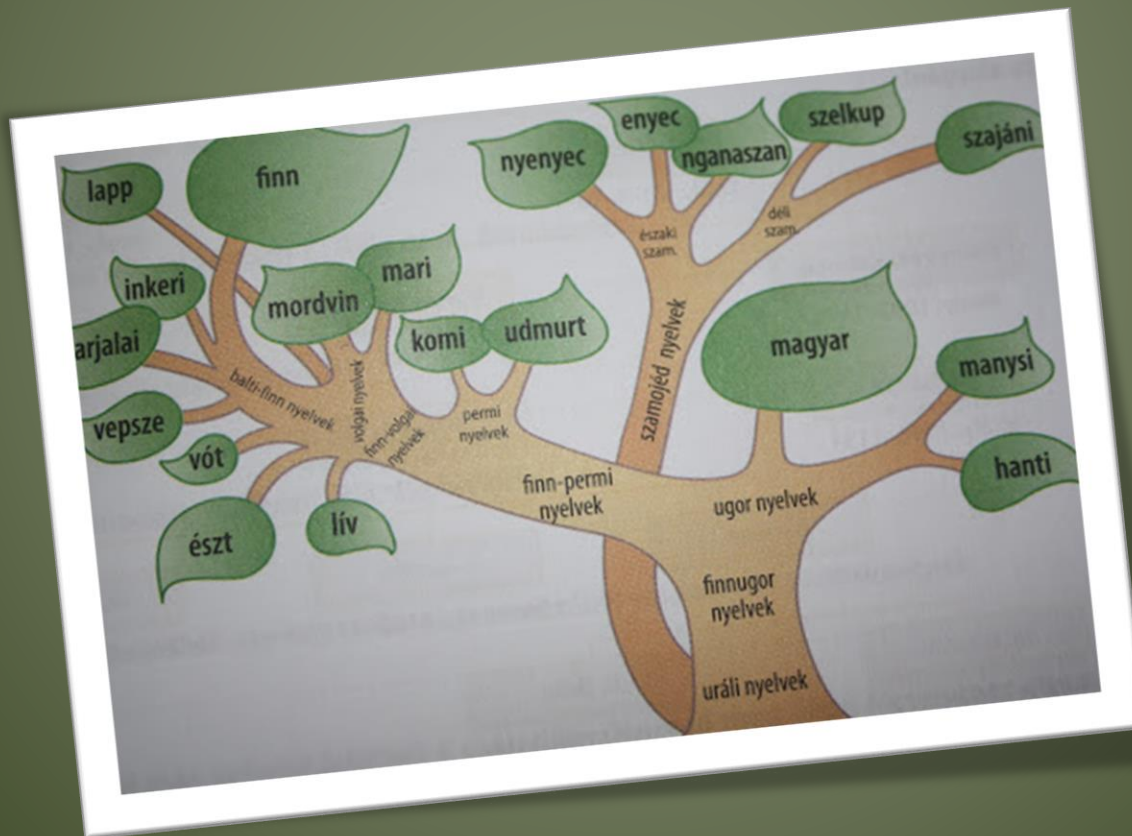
lapp
finn
inkeri
arjalai
vepsze
vót
észt
lív
mordvin
mari
komi
udmurt
balti-finn nyelvek
volgai nyelvek
finn-volgai nyelvek
permi nyelvek
finn-permi nyelvek
nyenyec
enyec
nganaszan
szelkup
szajáni
északi szam.
déli szam.
szamojéd nyelvek
magyar
manysi
hanti
ugor nyelvek
finnugor nyelvek
uráli nyelvek